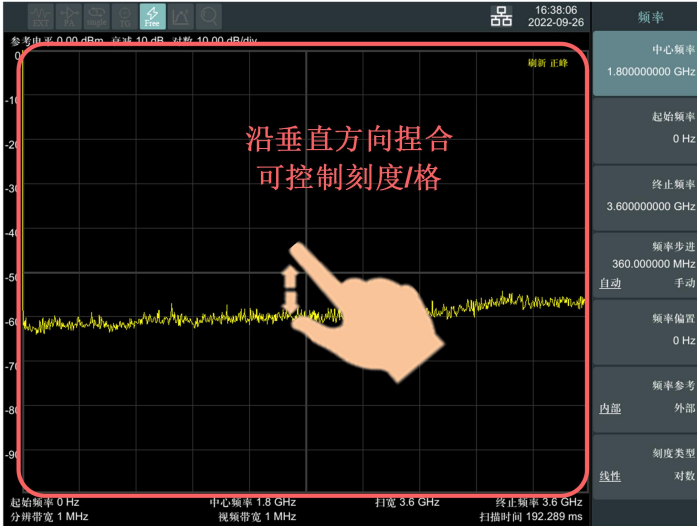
EXT　Free

16:38:06
2022-09-26

频率

参考电平 0.00 dBm　衰减 10 dB　对数 10.00 dB/div

刷新 正峰

沿垂直方向捏合
可控制刻度/格

0
-10
-20
-30
-40
-50
-60
-70
-80
-90

中心频率
1.800000000 GHz

起始频率
0 Hz

终止频率
3.600000000 GHz

频率步进
360.000000 MHz
自动　手动

频率偏置
0 Hz

频率参考
内部　外部

刻度类型
线性　对数

起始频率 0 Hz　中心频率 1.8 GHz　扫宽 3.6 GHz　终止频率 3.6 GHz
分辨带宽 1 MHz　视频带宽 1 MHz　扫描时间 192.289 ms